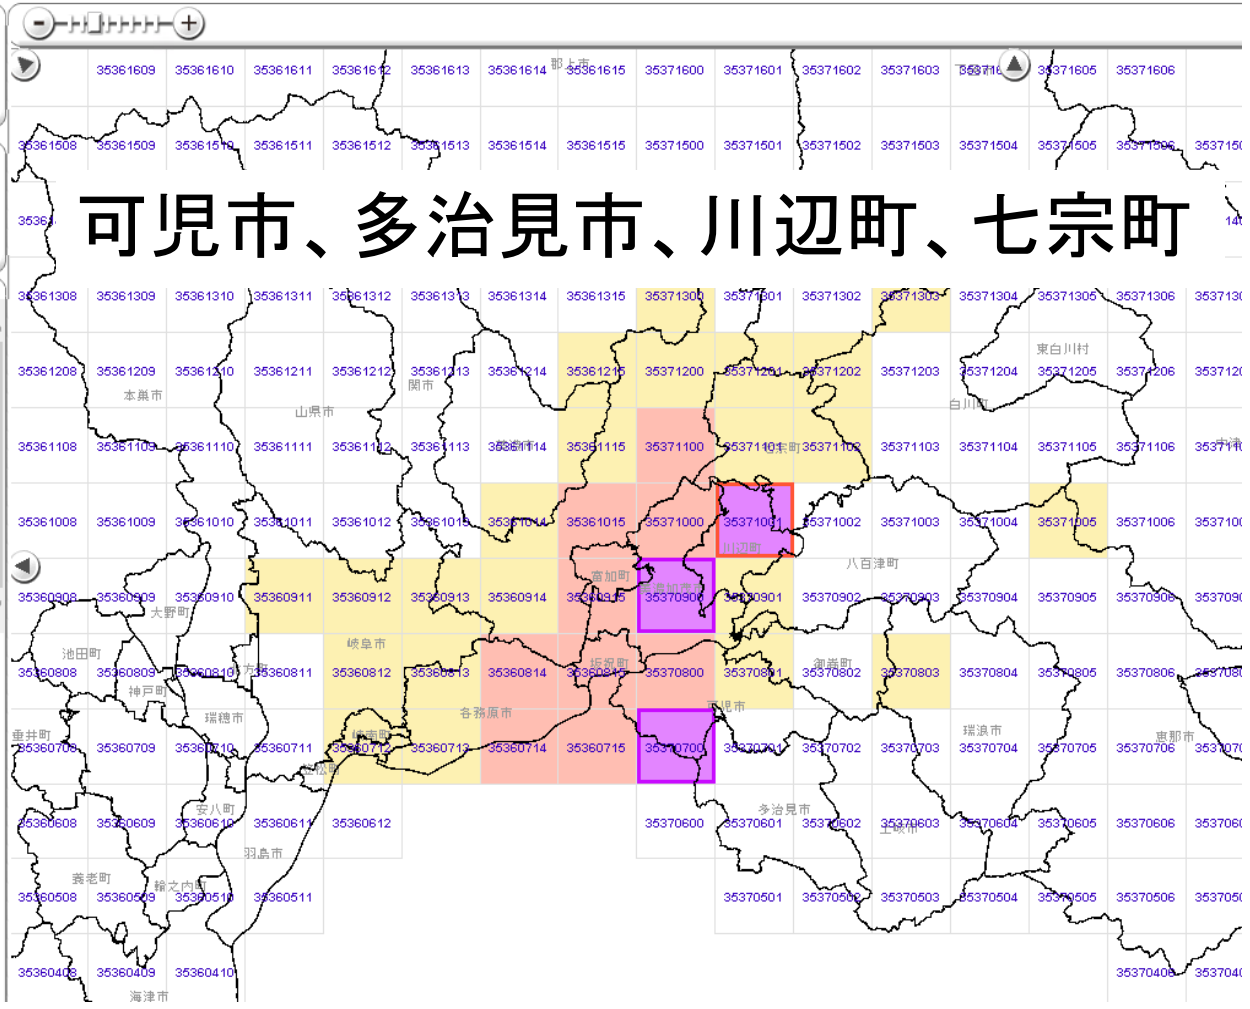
可児市、多治見市、川辺町、七宗町

35361609 35361610 35361611 35361612 35361613 35361614 郡上市 35361615 35371600 35371601 35371602 35371603 35371604 35371605 35371606

35361508 35361509 35361510 35361511 35361512 35361513 35361514 35361515 35371500 35371501 35371502 35371503 35371504 35371505 35371506 35371507

35361308 35361309 35361310 35361311 35361312 35361313 35361314 35361315 35371300 35371301 35371302 35371303 35371304 35371305 35371306 35371307

35361208 35361209 35361210 35361211 35361212 35361213 35361214 35361215 35371200 35371201 35371202 35371203 35371204 35371205 35371206 35371207
本巣市 関市 山県市 東白川村 白川町

35361108 35361109 35361110 35361111 35361112 35361113 35361114 35361115 35371100 35371101 35371102 35371103 35371104 35371105 35371106 35371107
七宗町

35361008 35361009 35361010 35361011 35361012 35361013 35361014 35361015 35371000 35371001 35371002 35371003 35371004 35371005 35371006 35371007
川辺町 八百津町

35360908 35360909 35360910 35360911 35360912 35360913 35360914 35360915 35370900 35370901 35370902 35370903 35370904 35370905 35370906 35370907
大野町 富加町 美濃加茂市 岐阜市 池田町

35360808 35360809 35360810 35360811 35360812 35360813 35360814 35360815 35370800 35370801 35370802 35370803 35370804 35370805 35370806 35370807
神戸町 北方町 坂祝町 御嵩町 瑞穂市 各務原市 可児市 瑞浪市 恵那市 垂井町

35360708 35360709 35360710 35360711 35360712 35360713 35360714 35360715 35370700 35370701 35370702 35370703 35370704 35370705 35370706 35370707
岐南町 笠松町 安八町 多治見市

35360608 35360609 35360610 35360611 35360612 35370600 35370601 35370602 35370603 35370604 35370605 35370606 35370607
土岐市 羽島市 養老町 輪之内町

35360508 35360509 35360510 35360511 35370501 35370502 35370503 35370504 35370505 35370506 35370507

35360408 35360409 35360410 35370406 35370407
海津市